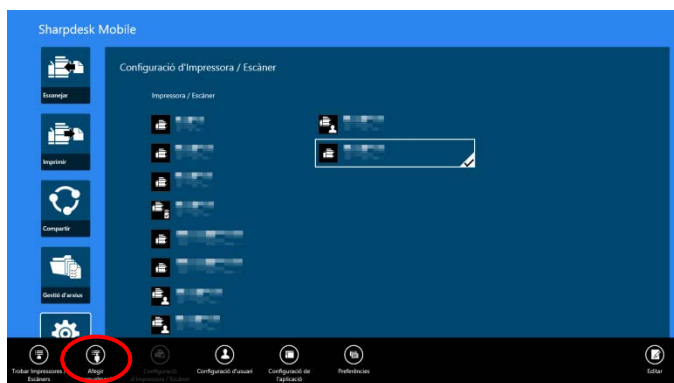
Sharpdesk Mobile

Escanejar

Imprimir

Compartir

Gestió d'arxius

Configuració d'Impressora / Escàner

Impressora / Escàner

Trobar Impressores / Escàners

Afegir

Configuració d'Impressora / Escàner

Configuració d'usuari

Configuració de l'aplicació

Preferències

Editar